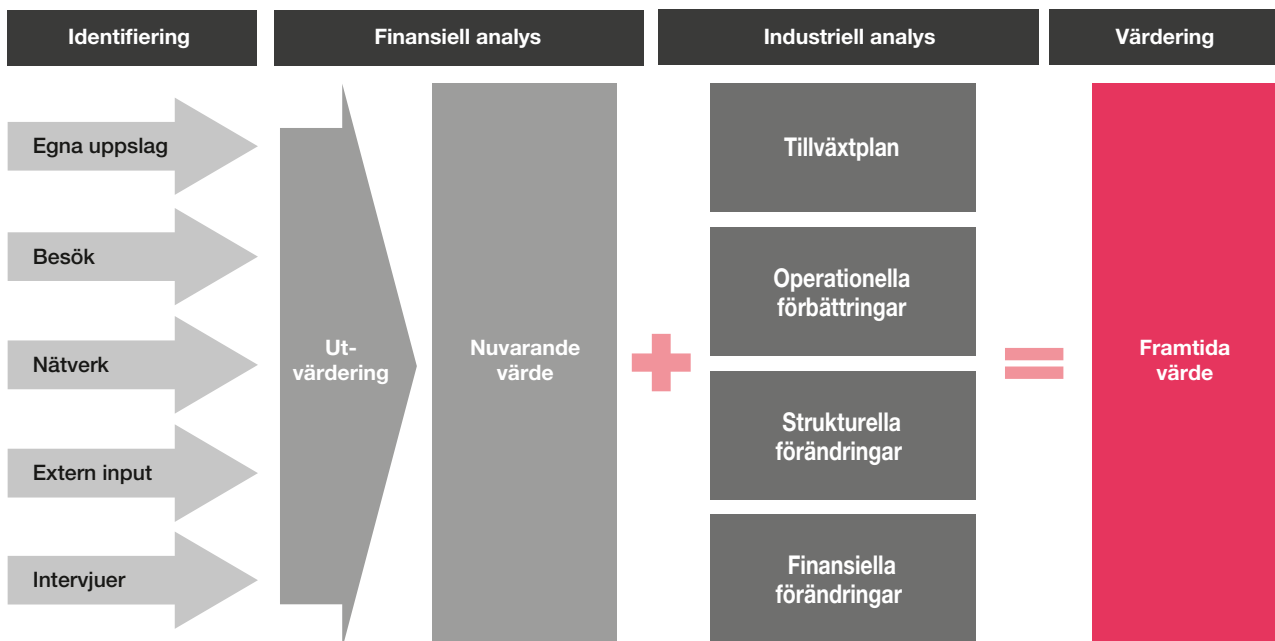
Identifiering

Finansiell analys

Industriell analys

Värdering

Egna uppslag

Besök

Nätverk

Extern input

Intervjuer

Utvärdering

Nuvarande värde

Tillväxtplan

Operationella förbättringar

Strukturella förändringar

Finansiella förändringar

Framtida värde